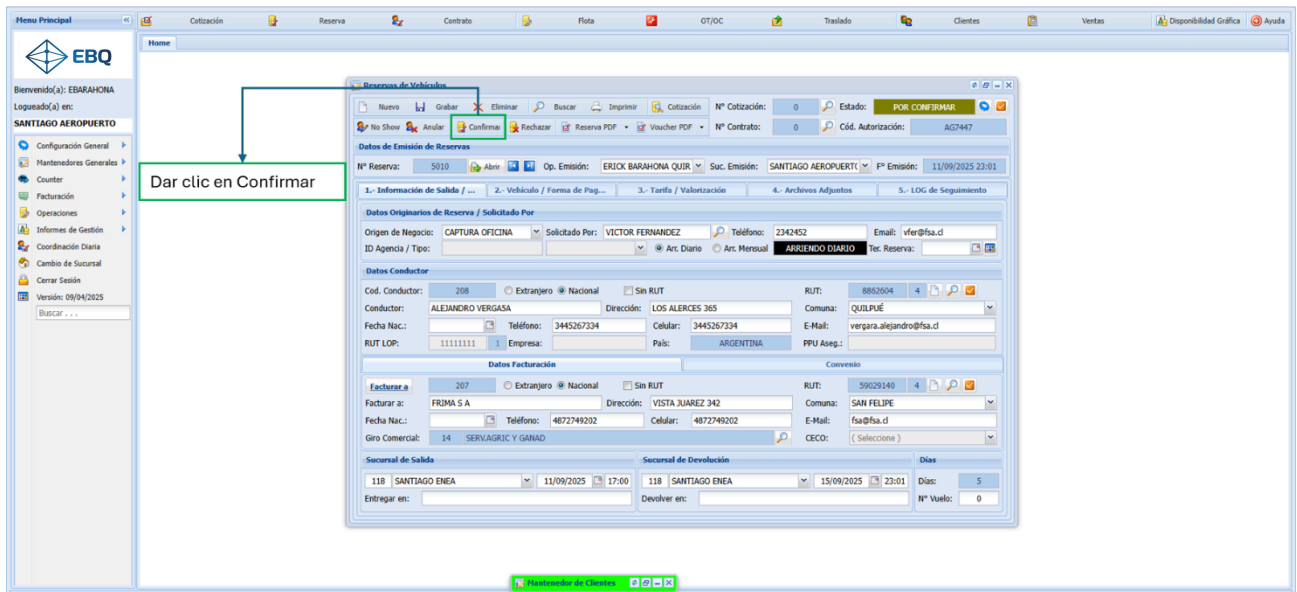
Menu Principal

EBQ

Bienvenido(a): EBARAHONA
Logueado(a) en:
SANTIAGO AEROPUERTO

Configuración General
Mantenedores Generales
Counter
Facturación
Operaciones
Informes de Gestión
Coordinación Diaria
Cambio de Sucursal
Cerrar Sesión
Versión: 09/04/2025
Buscar . . .

Cotización | Reserva | Contrato | Flota | OT/OC | Traslado | Clientes | Ventas | Disponibilidad Gráfica | Ayuda

Home

Dar clic en Confirmar

Reservas de Vehículos

Nuevo | Grabar | Eliminar | Buscar | Imprimir | Cotización
No Show | Anular | Confirmar | Rechazar | Reserva PDF | Voucher PDF

Nº Cotización: 0 | Estado: POR CONFIRMAR
Nº Contrato: 0 | Cód. Autorización: AG7447

Datos de Emisión de Reservas
Nº Reserva: 5010 | Abrir | Op. Emisión: ERICK BARAHONA QUIR | Suc. Emisión: SANTIAGO AEROPUERTO | Fº Emisión: 11/09/2025 23:01

1.- Información de Salida / ... | 2.- Vehículo / Forma de Pag... | 3.- Tarifa / Valorización | 4.- Archivos Adjuntos | 5.- LOG de Seguimiento

Datos Originarios de Reserva / Solicitado Por
Origen de Negocio: CAPTURA OFICINA | Solicitado Por: VICTOR FERNANDEZ | Teléfono: 2342452 | Email: vfer@fsa.cl
ID Agencia / Tipo: | Arr. Diario | Arr. Mensual | ARRIENDO DIARIO | Ter. Reserva:

Datos Conductor
Cod. Conductor: 208 | Extranjero | Nacional | Sin RUT | RUT: 8862604 4
Conductor: ALEJANDRO VERGASA | Dirección: LOS ALERCES 365 | Comuna: QUILPUÉ
Fecha Nac.: | Teléfono: 3445267334 | Celular: 3445267334 | E-Mail: vergara.alejandro@fsa.cl
RUT LOP: 11111111 1 | Empresa: | País: ARGENTINA | PPU Aseg.:

Datos Facturación | Convenio
Facturar a 207 | Extranjero | Nacional | Sin RUT | RUT: 59029140 4
Facturar a: FRIMA S A | Dirección: VISTA JUAREZ 342 | Comuna: SAN FELIPE
Fecha Nac.: | Teléfono: 4872749202 | Celular: 4872749202 | E-Mail: fsa@fsa.cl
Giro Comercial: 14 SERV.AGRIC Y GANAD | CECO: ( Seleccione )

Sucursal de Salida
118 SANTIAGO ENEA | 11/09/2025 | 17:00
Entregar en:

Sucursal de Devolución
118 SANTIAGO ENEA | 15/09/2025 | 23:01
Devolver en:

Días
Días: 5
Nº Vuelo: 0

Mantenedor de Clientes